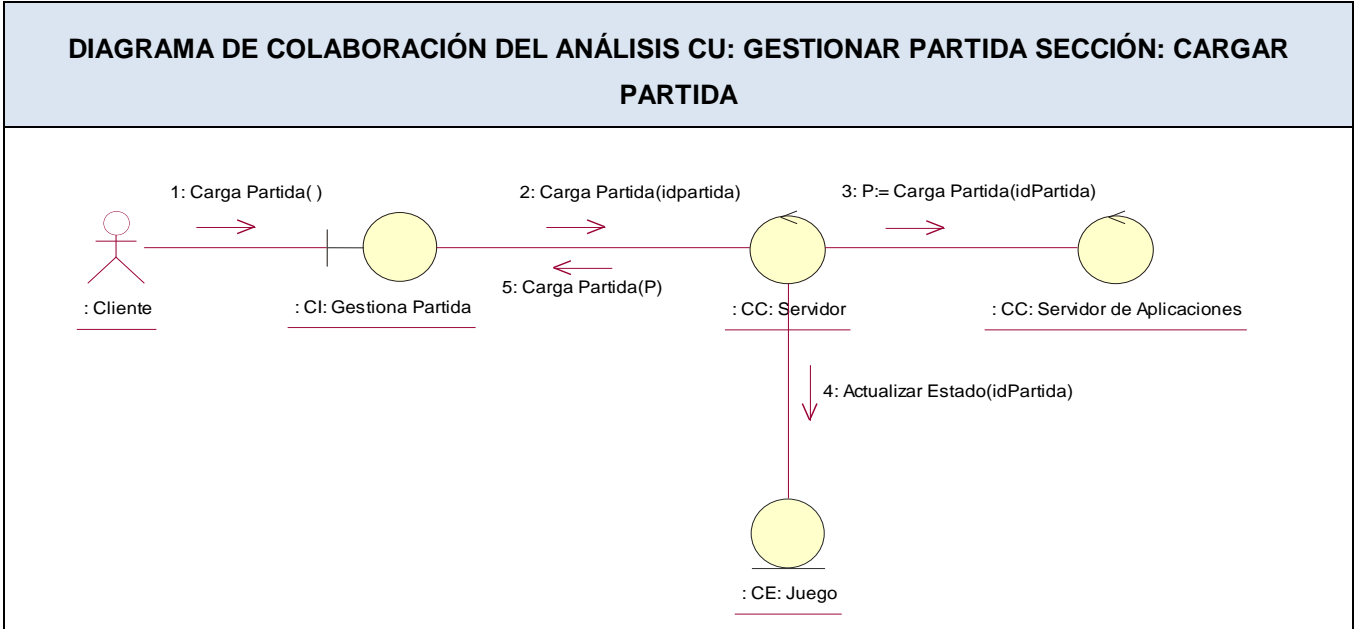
DIAGRAMA DE COLABORACIÓN DEL ANÁLISIS CU: GESTIONAR PARTIDA SECCIÓN: CARGAR PARTIDA

1: Carga Partida( )

2: Carga Partida(idpartida)

3: P:= Carga Partida(idPartida)

5: Carga Partida(P)

: Cliente

: CI: Gestiona Partida

: CC: Servidor

: CC: Servidor de Aplicaciones

4: Actualizar Estado(idPartida)

: CE: Juego